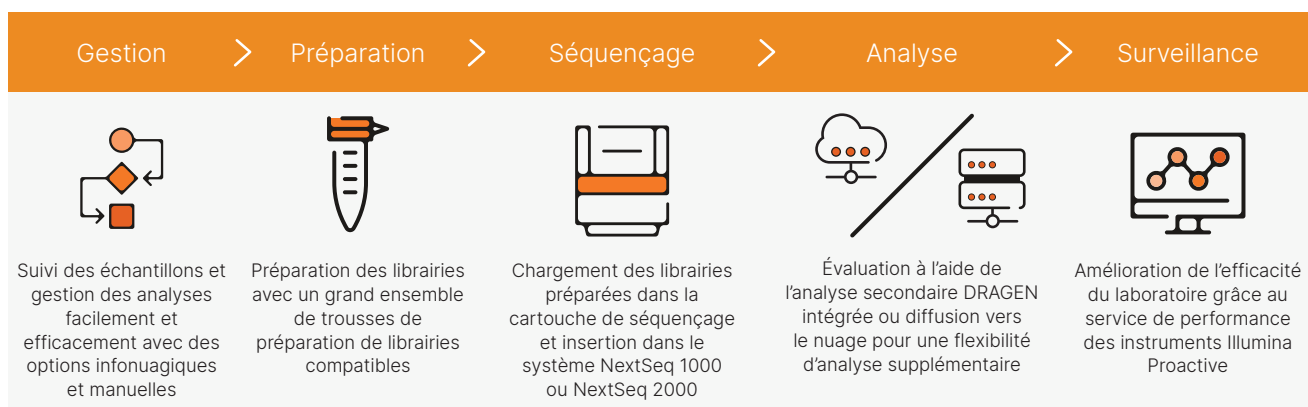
Gestion

Préparation

Séquençage

Analyse

Surveillance

Suivi des échantillons et gestion des analyses facilement et efficacement avec des options infonuagiques et manuelles

Préparation des librairies avec un grand ensemble de trousses de préparation de librairies compatibles

Chargement des librairies préparées dans la cartouche de séquençage et insertion dans le système NextSeq 1000 ou NextSeq 2000

Évaluation à l'aide de l'analyse secondaire DRAGEN intégrée ou diffusion vers le nuage pour une flexibilité d'analyse supplémentaire

Amélioration de l'efficacité du laboratoire grâce au service de performance des instruments Illumina Proactive